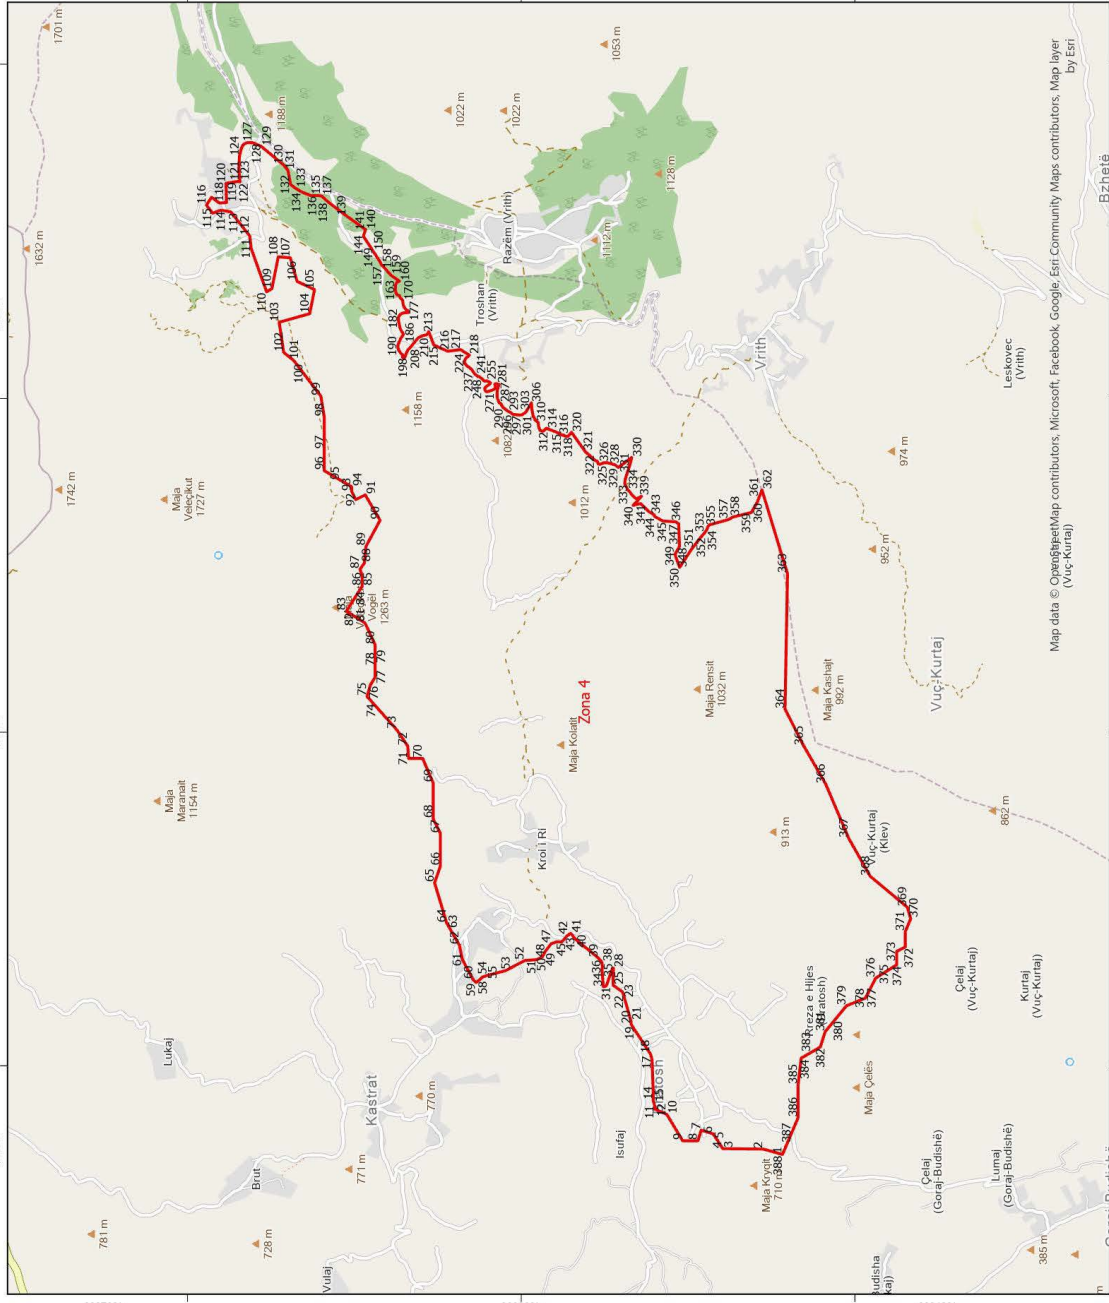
1701 m
1632 m
1742 m
Maja Veleçikut 1727 m
1188 m
1022 m
1022 m
1053 m
1128 m
1112 m
Razëm (Vrith)
Troshan (Vrith)
Vrith
Leskovec (Vrith)
Bzhetë
1158 m
1082 m
1012 m
974 m
952 m
Maja Vogël 1263 m
Maja Maranait 1154 m
Maja Kolatit
Zona 4
Maja Rensit 1032 m
Maja Kashajt 992 m
Vuç-Kurtaj
Vuç-Kurtaj (Kiev)
913 m
862 m
Krol i Ri
Lukaj
Kastrat
770 m
771 m
Brut
781 m
728 m
Vulaj
Isufaj
Matosh
Rreza e Hijes (Matosh)
Maja Çelës
Maja Kryqit 710 m
Çelaj (Vuç-Kurtaj)
Kurtaj (Vuç-Kurtaj)
Çelaj (Goraj-Budishë)
Lumaj (Goraj-Budishë)
Budisha
385 m
Map data © OpenStreetMap contributors, Microsoft, Facebook, Google, Esri Community Maps contributors, Map layer by Esri
1 2 3 4 5 6 7 8 9 10 11 12 13 14 15 16 17 18 19 20 21 22 23 24 25 26 27 28 29 30 31 32 33 34 35 36 37 38 39 40 41 42 43 44 45 46 47 48 49 50 51 52 53 54 55 56 57 58 59 60 61 62 63 64 65 66 67 68 69 70 71 72 73 74 75 76 77 78 79 80 81 82 83 84 85 86 87 88 89 90 91 92 93 94 95 96 97 98 99 100 101 102 103 104 105 106 107 108 109 110 111 112 113 114 115 116 117 118 119 120 121 122 123 124 127 128 129 130 131 132 133 134 135 136 137 138 139 140 141 144 149 150 157 158 159 160 163 170 177 182 186 190 198 208 210 213 216 217 218 224 237 241 248 255 271 281 290 293 297 301 303 306 310 312 314 315 316 318 320 321 322 325 326 328 329 330 331 333 334 339 340 341 343 344 345 346 347 348 349 350 351 352 353 354 355 357 358 359 360 361 362 363 364 365 366 367 368 369 370 371 372 373 374 375 376 377 378 379 380 381 382 383 384 385 386 387 388